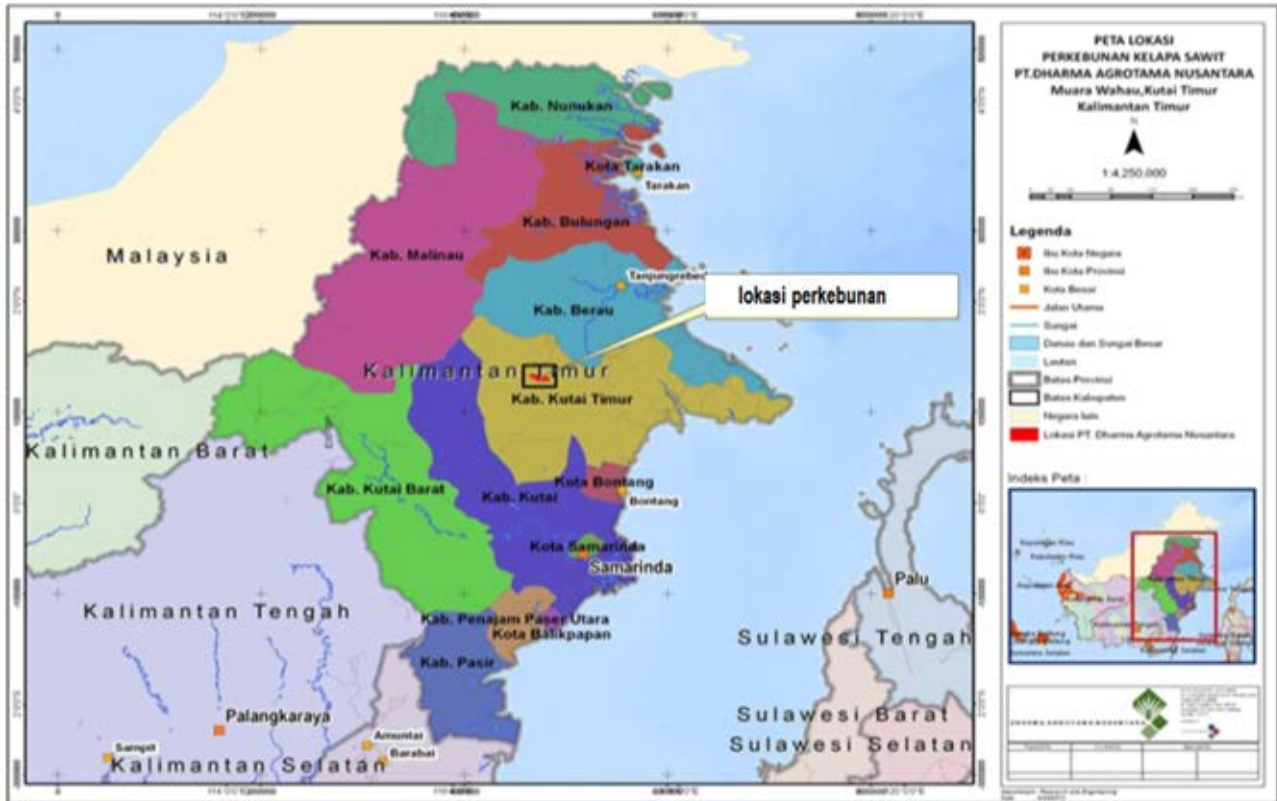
PETA LOKASI
PERKEBUNAN KELAPA SAWIT
PT.DHARMA AGROTAMA NUSANTARA
Muara Wahau,Kutai Timur
Kalimantan Timur

N

1:4.250.000

Legenda
Ibu Kota Negara
Ibu Kota Provinsi
Kota Besar
Jalan Utama
Sungai
Danau dan Sungai Besar
Lautan
Batas Provinsi
Batas Kabupaten
Negara lain
Lokasi PT. Dharma Agrotama Nusantara

Indeks Peta :

Kab. Nunukan
Kota Tarakan
Tarakan
Kab. Bulungan
Malaysia
Kab. Malinau
Tanjungredeb
Kab. Berau
lokasi perkebunan
Kalimantan Timur
Kab. Kutai Timur
Kalimantan Barat
Kota Bontang
Bontang
Kab. Kutai Barat
Kab. Kutai
Kota Samarinda
Samarinda
Palu
Kalimantan Tengah
Kab. Penajam Paser Utara
Kota Balikpapan
Sulawesi Tengah
Kab. Pasir
Palangkaraya
Sulawesi Barat
Amuntai
Sampit
Barabai
Sulawesi Selatan
Kalimantan Selatan